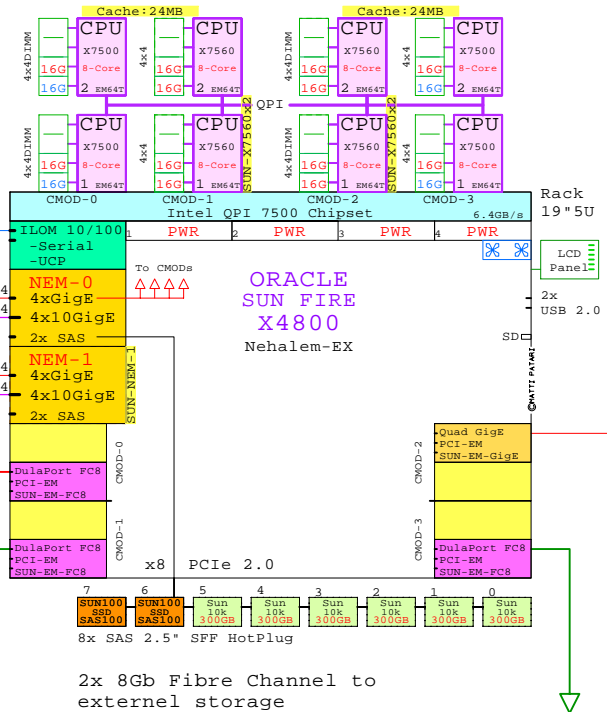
Cache:24MB

Cache:24MB

4x4DIMM
16G
16G
CPU
X7500
8-Core
2 EM64T

4x4
16G
CPU
X7560
8-Core
2 EM64T

4x4DIMM
16G
16G
CPU
X7560
8-Core
2 EM64T

4x4
16G
CPU
X7500
8-Core
2 EM64T

QPI

SUN-X7560x2

4x4DIMM
16G
16G
CPU
X7500
8-Core
1 EM64T

4x4
16G
CPU
X7560
8-Core
1 EM64T

SUN-X7560x2

4x4DIMM
16G
16G
CPU
X7560
8-Core
1 EM64T

4x4
16G
CPU
X7500
8-Core
1 EM64T

CMOD-0 CMOD-1 CMOD-2 CMOD-3
Intel QPI 7500 Chipset
6.4GB/s

Rack
19"5U

ILOM 10/100
-Serial
-UCP

1 PWR 2 PWR 3 PWR 4 PWR

LCD
Panel

NEM-0
4 4xGigE
4 4x10GigE
2x SAS

To CMODs

ORACLE
SUN FIRE
X4800
Nehalem-EX

2x
USB 2.0

SD

©MATT PATARI

NEM-1
4 4xGigE
4 4x10GigE
2x SAS
SUN-NEM-1

CMOD-0

DulaPort FC8
PCI-EM
SUN-EM-FC8

CMOD-2

Quad GigE
PCI-EM
SUN-EM-GigE

CMOD-1

DulaPort FC8
PCI-EM
SUN-EM-FC8

CMOD-3

DulaPort FC8
PCI-EM
SUN-EM-FC8

x8 PCIe 2.0

7 SUN100 SSD SAS100
6 SUN100 SSD SAS100
5 Sun 10k 300GB
4 Sun 10k 300GB
3 Sun 10k 300GB
2 Sun 10k 300GB
1 Sun 10k 300GB
0 Sun 10k 300GB

8x SAS 2.5" SFF HotPlug

2x 8Gb Fibre Channel to external storage